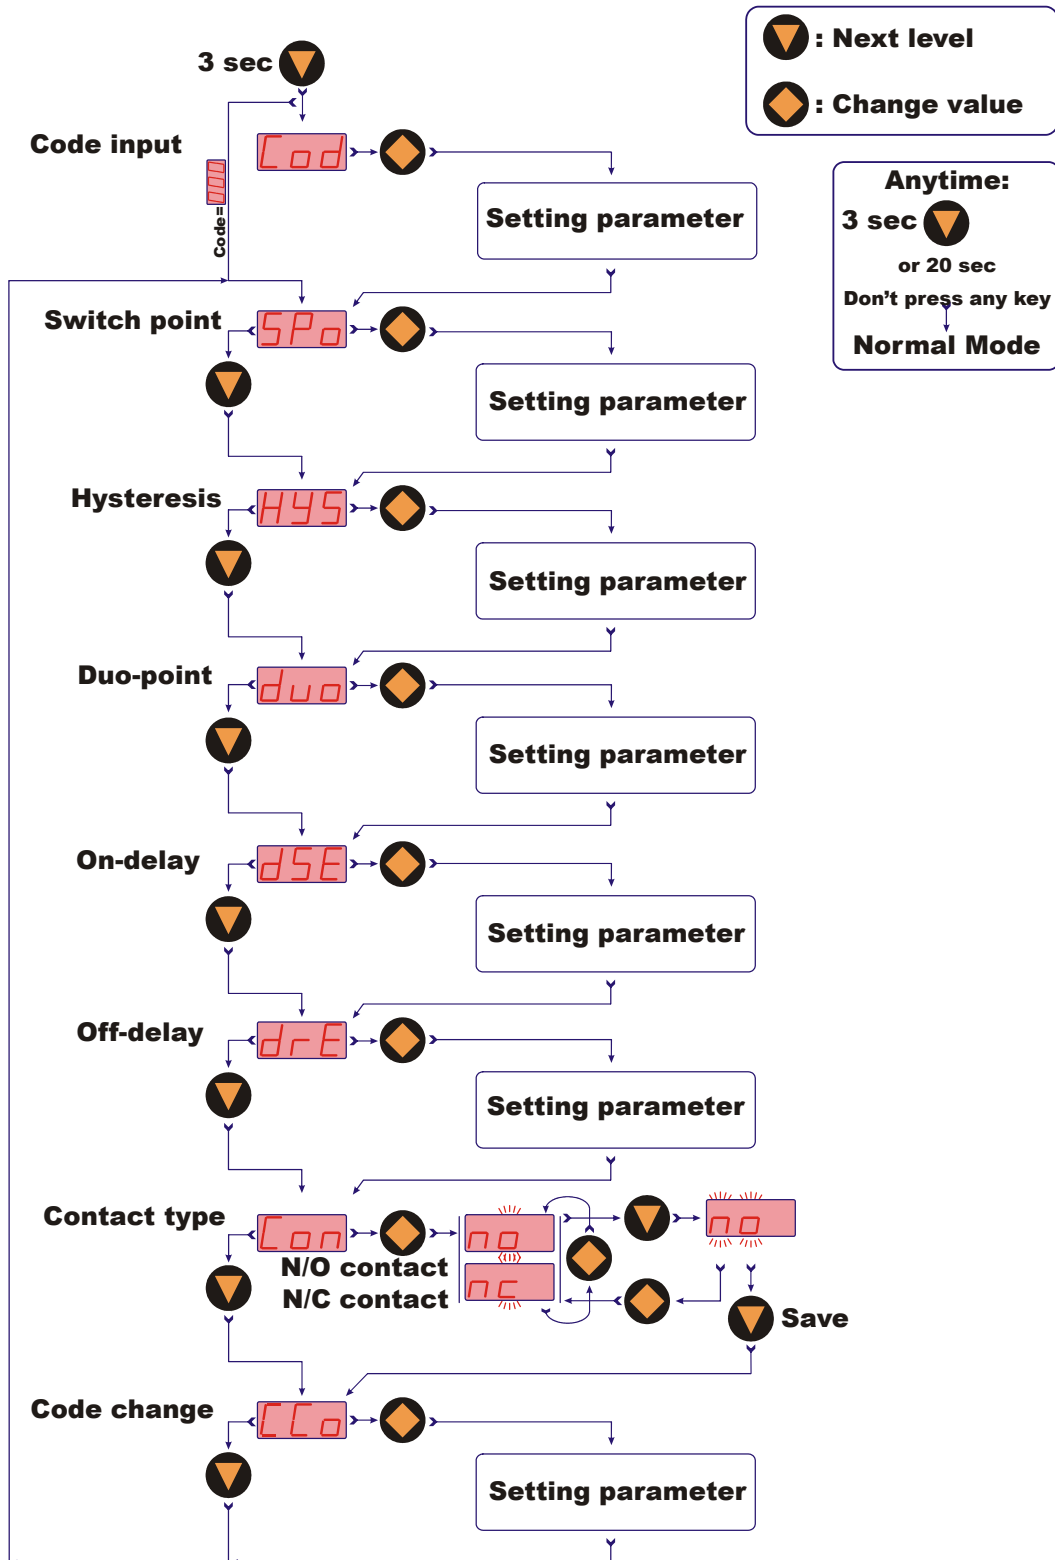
: Next level

: Change value

Anytime:

3 sec

or 20 sec

Don't press any key

Normal Mode

3 sec

Code input

Cod

Code=

Setting parameter

Switch point

SPo

Setting parameter

Hysteresis

HYS

Setting parameter

Duo-point

duo

Setting parameter

On-delay

dSE

Setting parameter

Off-delay

drE

Setting parameter

Contact type

Con

N/O contact

N/C contact

no

nc

no

Save

Code change

CCo

Setting parameter